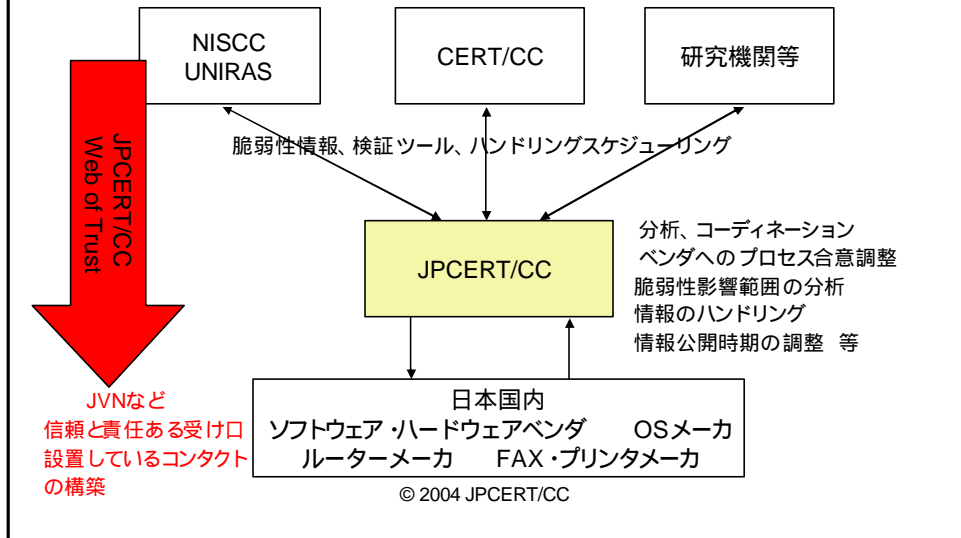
NISCC
UNIRAS

CERT/CC

研究機関等

JPCERT/CC
Web of Trust

脆弱性情報、検証ツール、ハンドリングスケジューリング

JPCERT/CC

分析、コーディネーション
ベンダへのプロセス合意調整
脆弱性影響範囲の分析
情報のハンドリング
情報公開時期の調整 等

JVNなど
信頼と責任ある受け口
設置しているコンタクト
の構築

日本国内
ソフトウェア・ハードウェアベンダ OSメーカ
ルーターメーカ FAX・プリンタメーカ

© 2004 JPCERT/CC